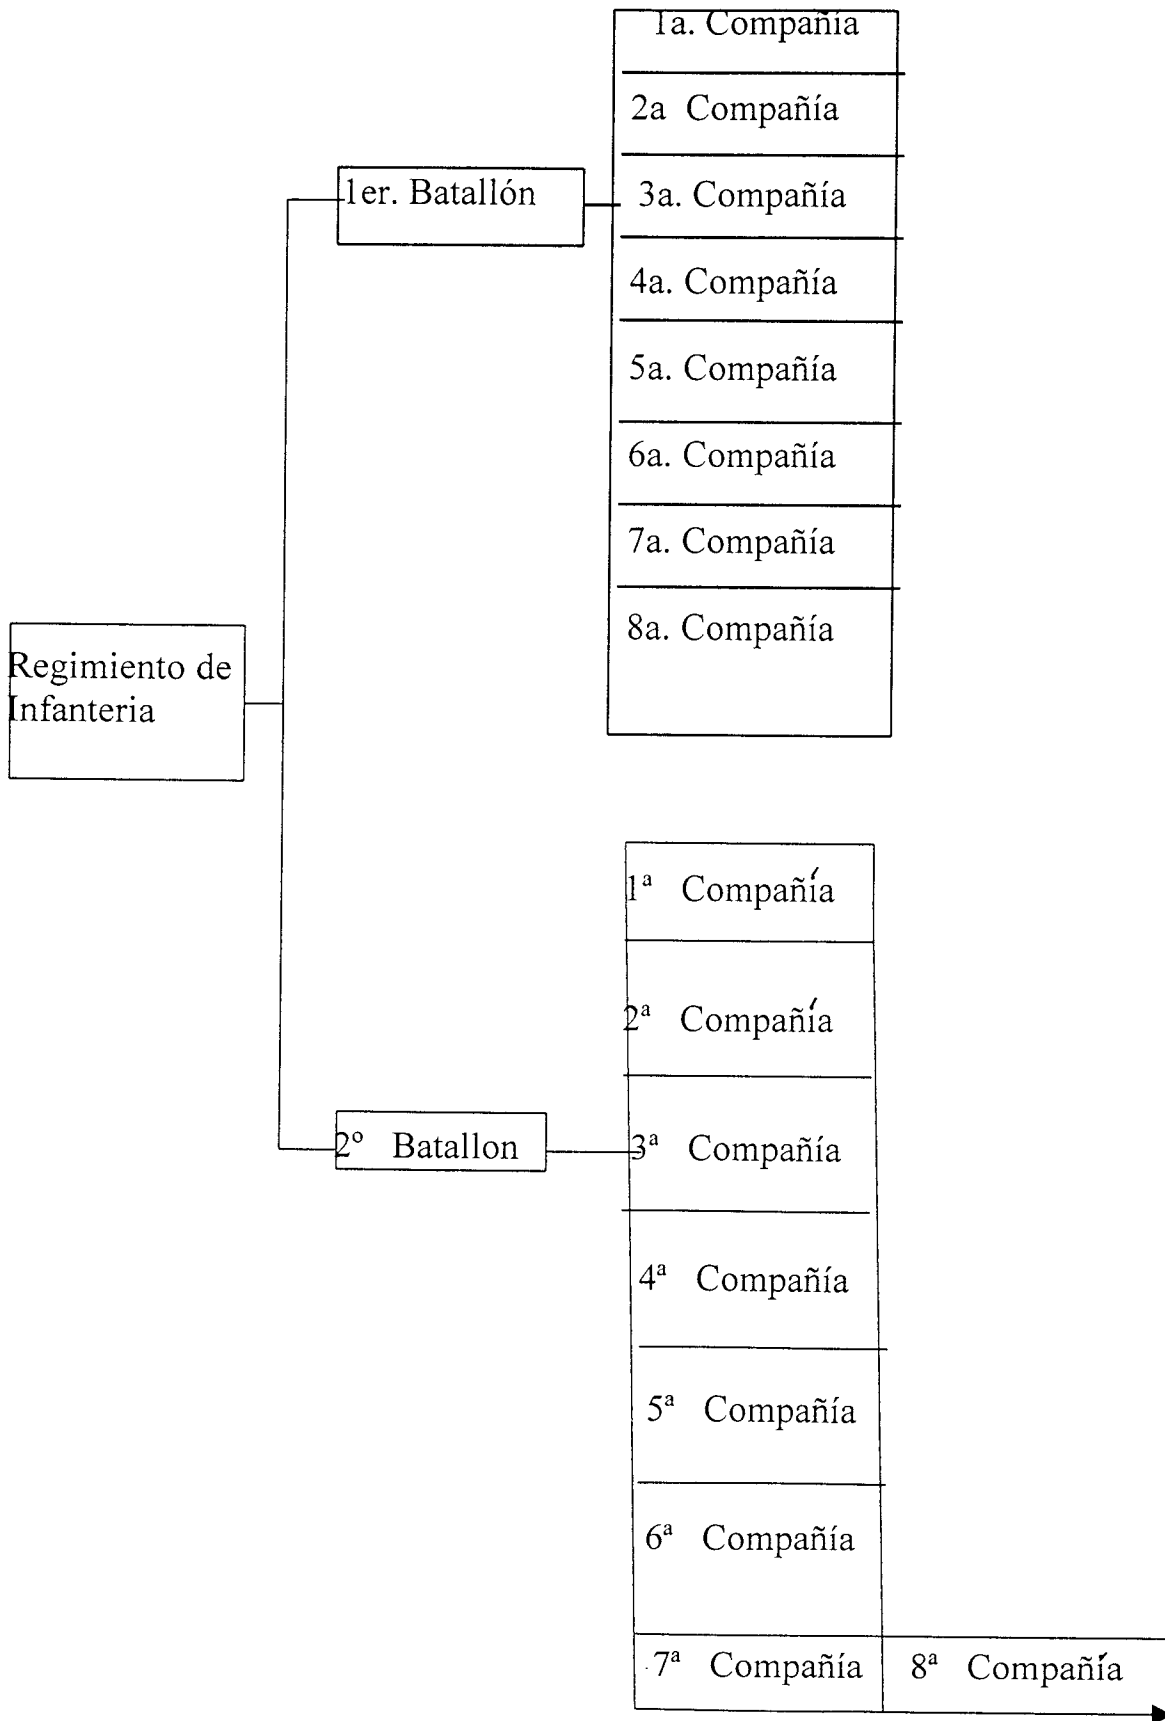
Regimiento de Infanteria

1er. Batallón

1a. Compañia
2a Compañía
3a. Compañía
4a. Compañía
5a. Compañía
6a. Compañía
7a. Compañía
8a. Compañía

2º Batallon

1ª Compañía
2ª Compañía
3ª Compañía
4ª Compañía
5ª Compañía
6ª Compañía
7ª Compañía
8ª Compañía